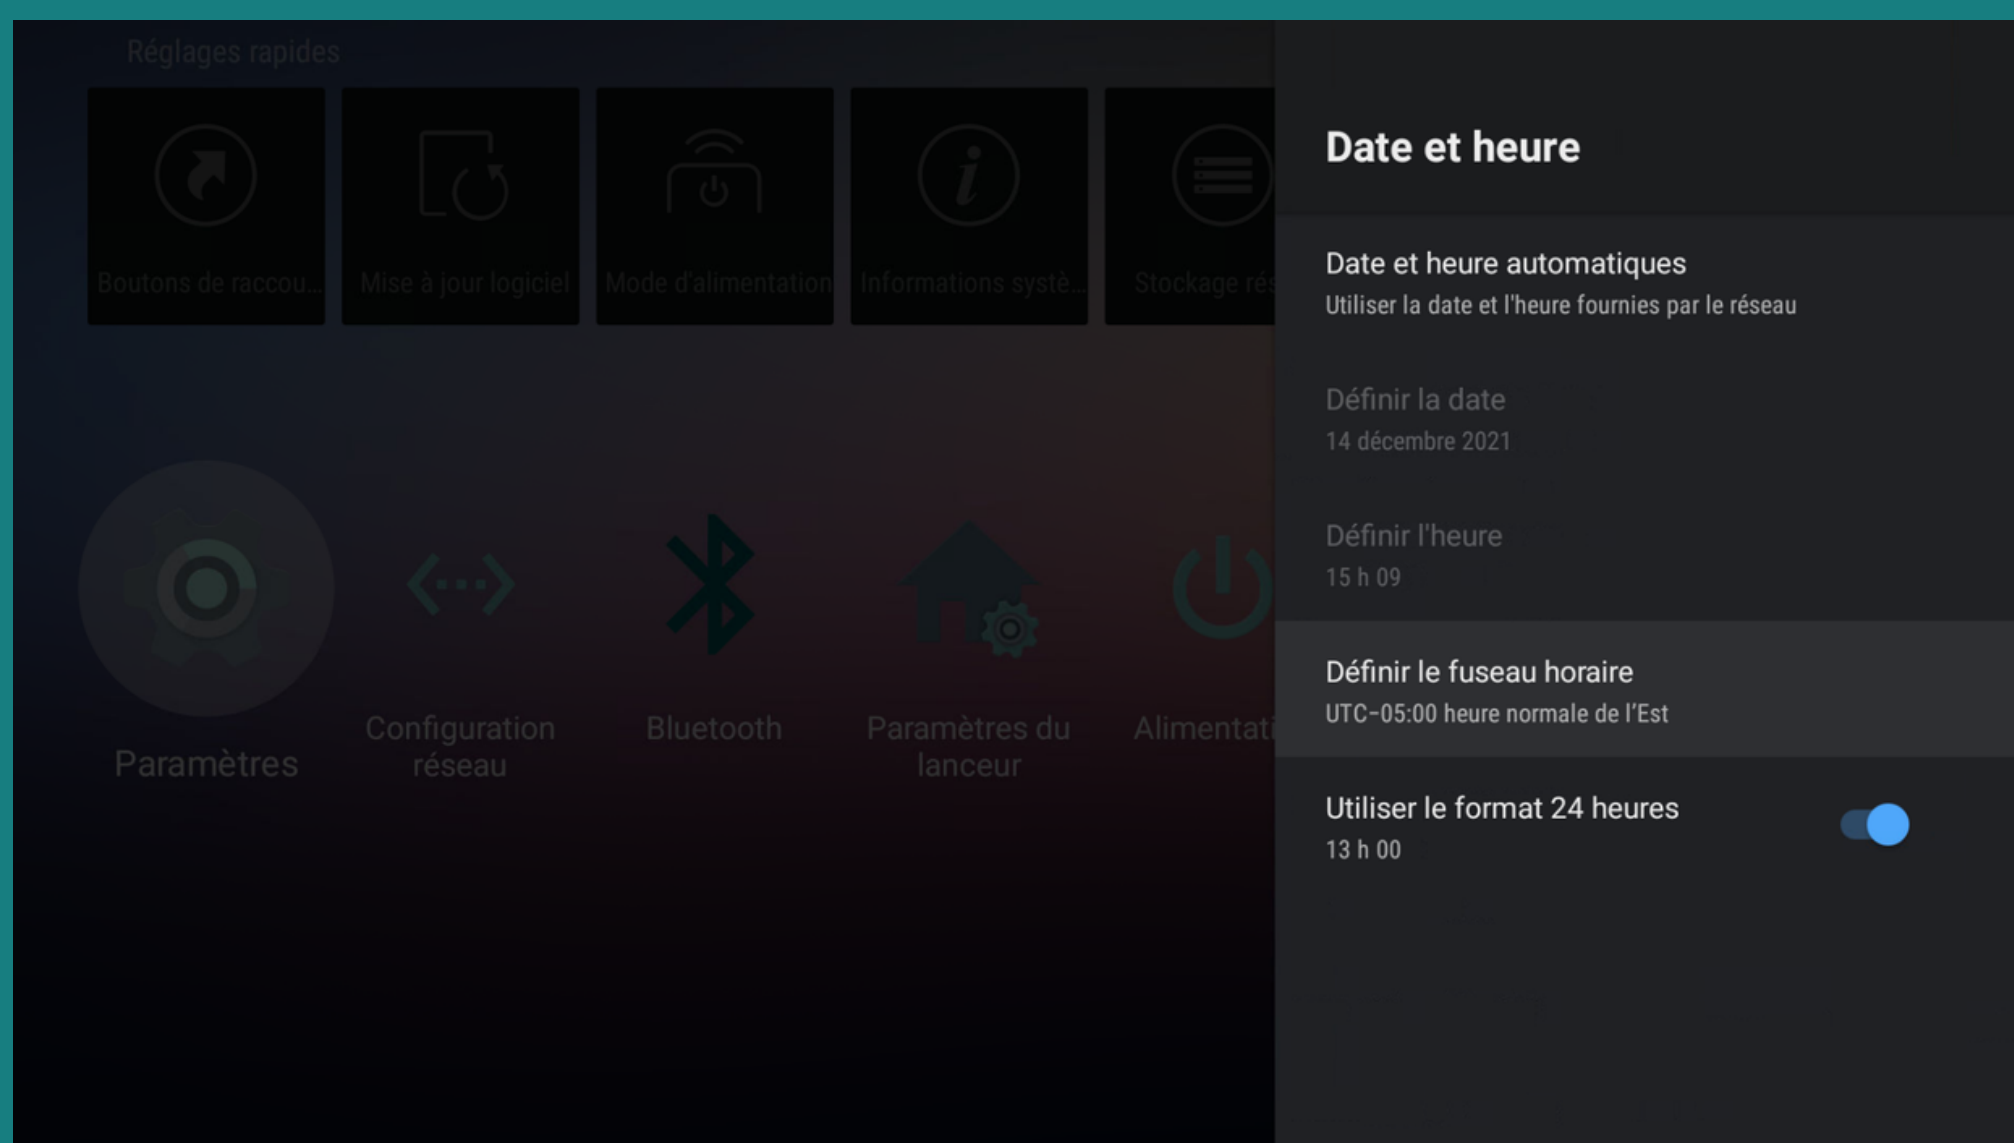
Réglages rapides

Boutons de raccou...

Mise à jour logiciel

Mode d'alimentation

Informations systè...

Stockage rés

Paramètres

Configuration réseau

Bluetooth

Paramètres du lanceur

Alimentati

Date et heure

Date et heure automatiques
Utiliser la date et l'heure fournies par le réseau

Définir la date
14 décembre 2021

Définir l'heure
15 h 09

Définir le fuseau horaire
UTC-05:00 heure normale de l'Est

Utiliser le format 24 heures
13 h 00